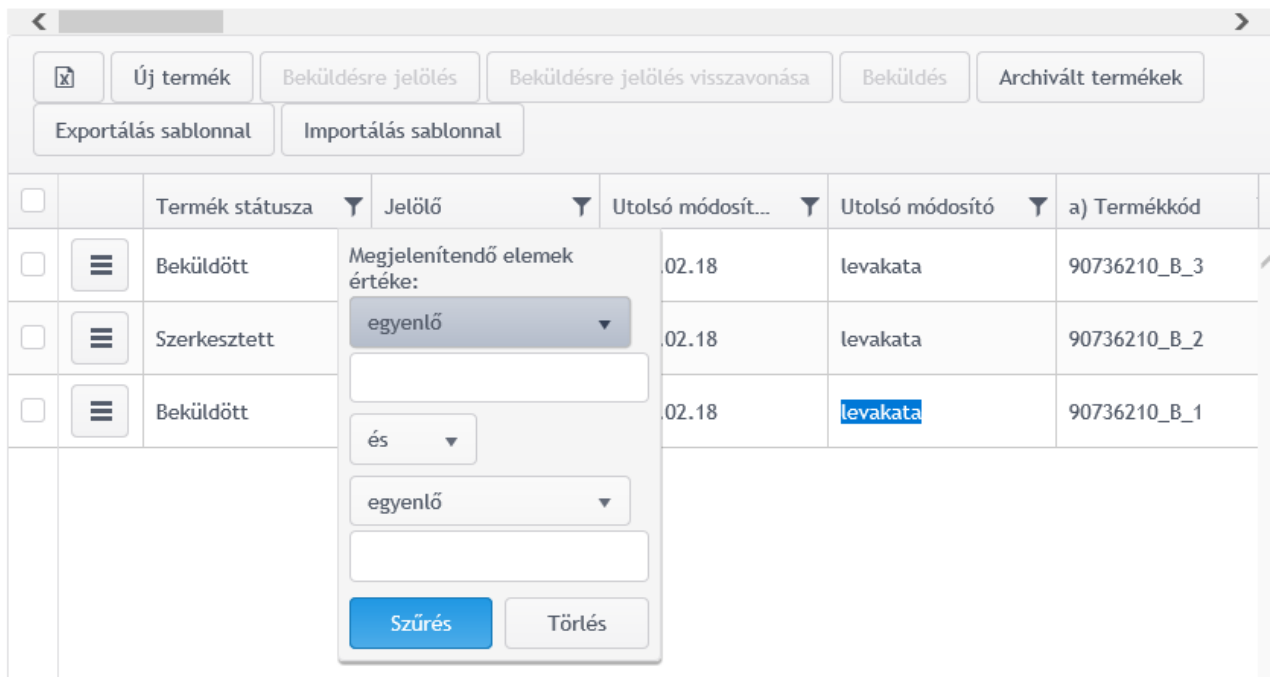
Új termék | Beküldésre jelölés | Beküldésre jelölés visszavonása | Beküldés | Archivált termékek
Exportálás sablonnal | Importálás sablonnal

| | | Termék státusza | Jelölő | Utolsó módosít... | Utolsó módosító | a) Termékkód |
|---|---|---|---|---|---|---|
| | | Beküldött | | .02.18 | levakata | 90736210_B_3 |
| | | Szerkesztett | | .02.18 | levakata | 90736210_B_2 |
| | | Beküldött | | .02.18 | levakata | 90736210_B_1 |

Megjelenítendő elemek értéke:
egyenlő
és
egyenlő
Szűrés
Törlés